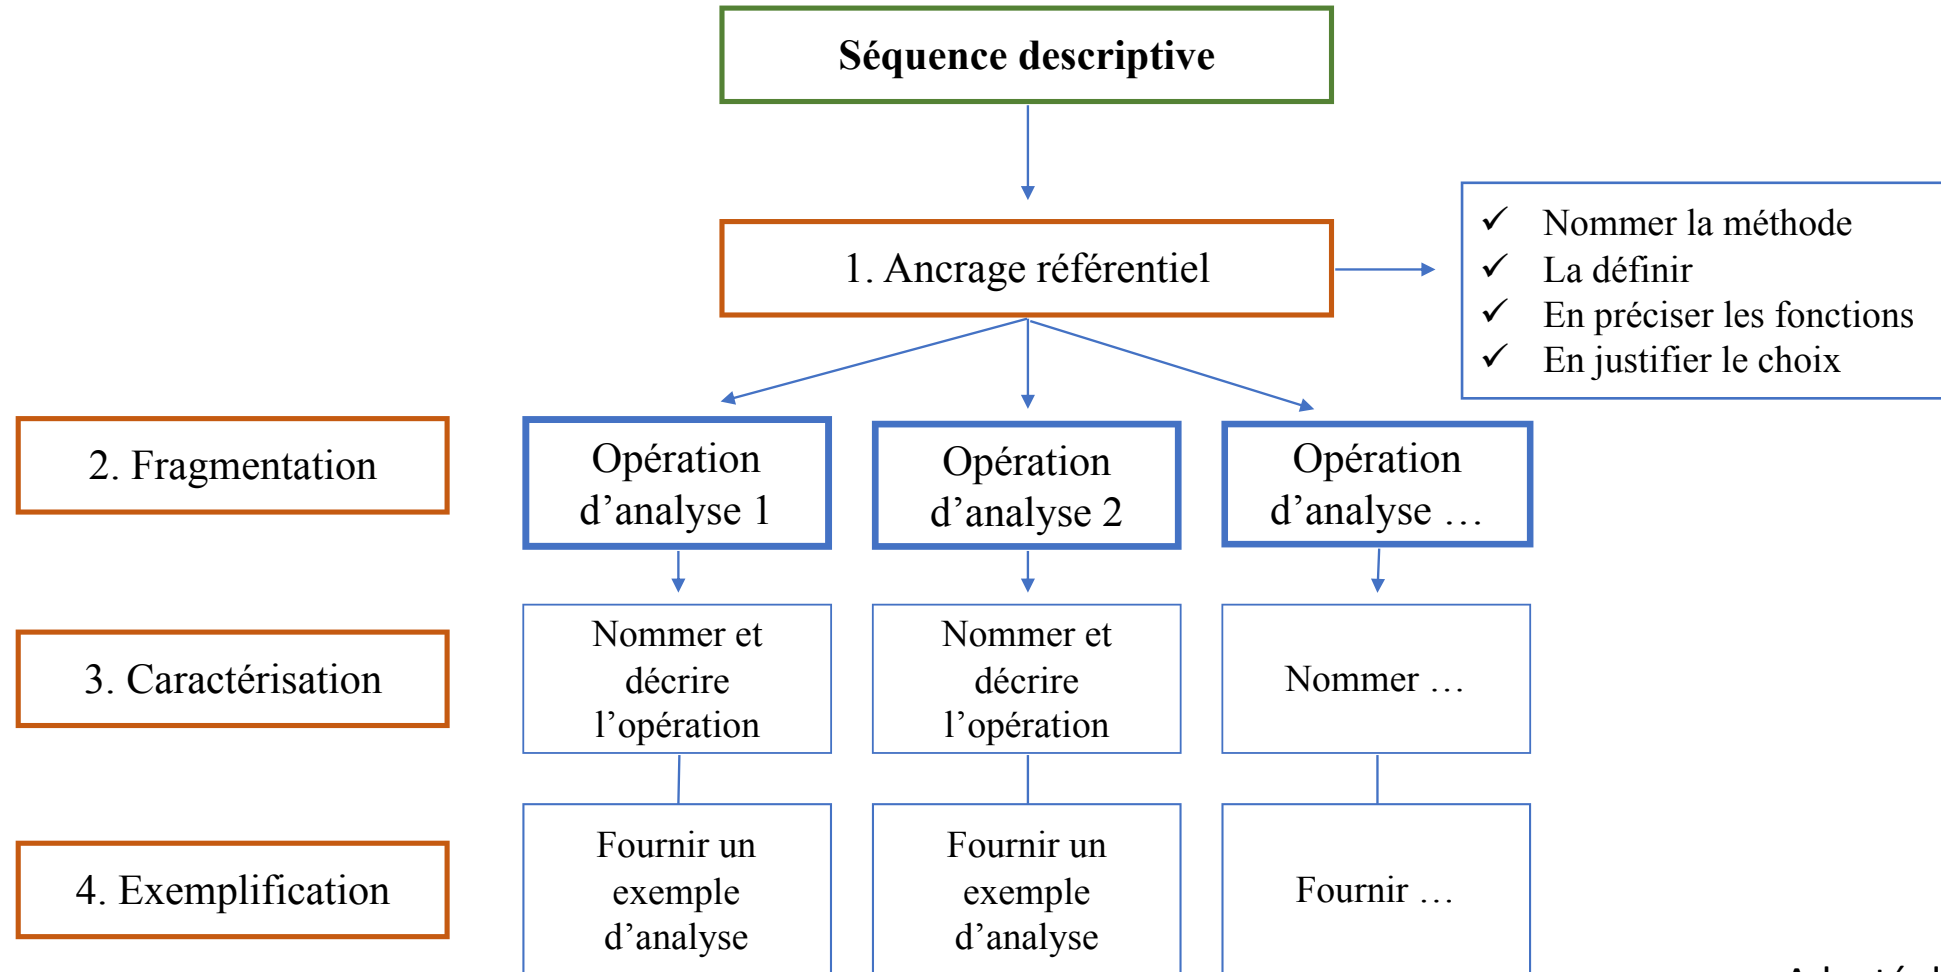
Séquence descriptive

1. Ancrage référentiel

✓ Nommer la méthode
✓ La définir
✓ En préciser les fonctions
✓ En justifier le choix

2. Fragmentation

Opération d'analyse 1

Opération d'analyse 2

Opération d'analyse …

3. Caractérisation

Nommer et décrire l'opération

Nommer et décrire l'opération

Nommer …

4. Exemplification

Fournir un exemple d'analyse

Fournir un exemple d'analyse

Fournir …

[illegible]